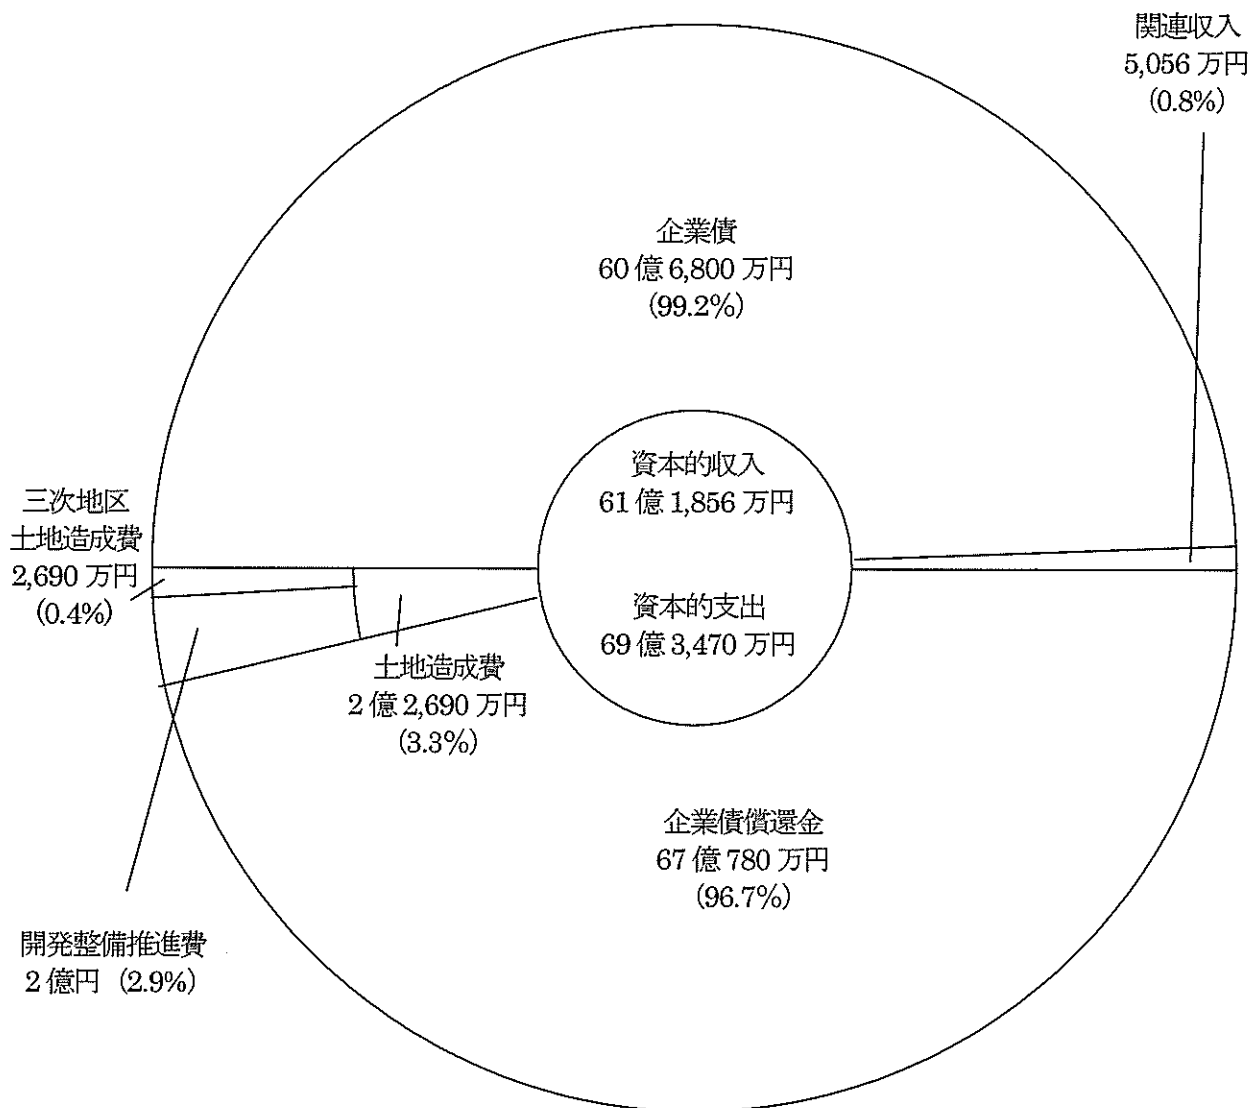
関連収入
5,056 万円
(0.8%)

企業債
60 億 6,800 万円
(99.2%)

資本的収入
61 億 1,856 万円

資本的支出
69 億 3,470 万円

三次地区
土地造成費
2,690 万円
(0.4%)

土地造成費
2 億 2,690 万円
(3.3%)

企業債償還金
67 億 780 万円
(96.7%)

開発整備推進費
2 億円 (2.9%)